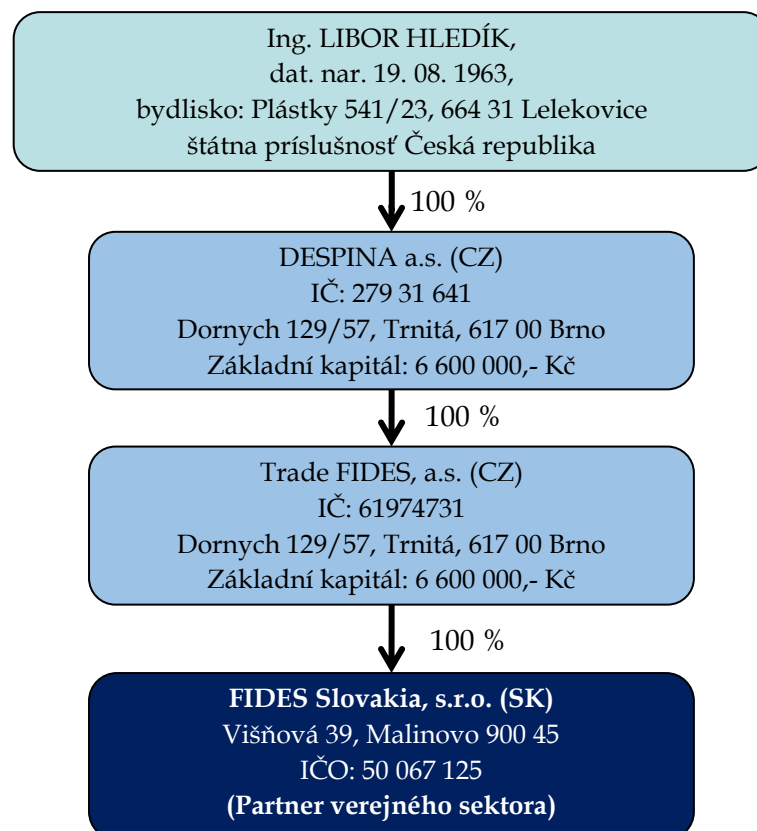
Ing. LIBOR HLEDÍK,
dat. nar. 19. 08. 1963,
bydlisko: Plástky 541/23, 664 31 Lelekovice
štátna príslušnosť Česká republika

100 %

DESPINA a.s. (CZ)
IČ: 279 31 641
Dornych 129/57, Trnitá, 617 00 Brno
Základní kapitál: 6 600 000,- Kč

100 %

Trade FIDES, a.s. (CZ)
IČ: 61974731
Dornych 129/57, Trnitá, 617 00 Brno
Základní kapitál: 6 600 000,- Kč

100 %

FIDES Slovakia, s.r.o. (SK)
Višňová 39, Malinovo 900 45
IČO: 50 067 125
(Partner verejného sektora)